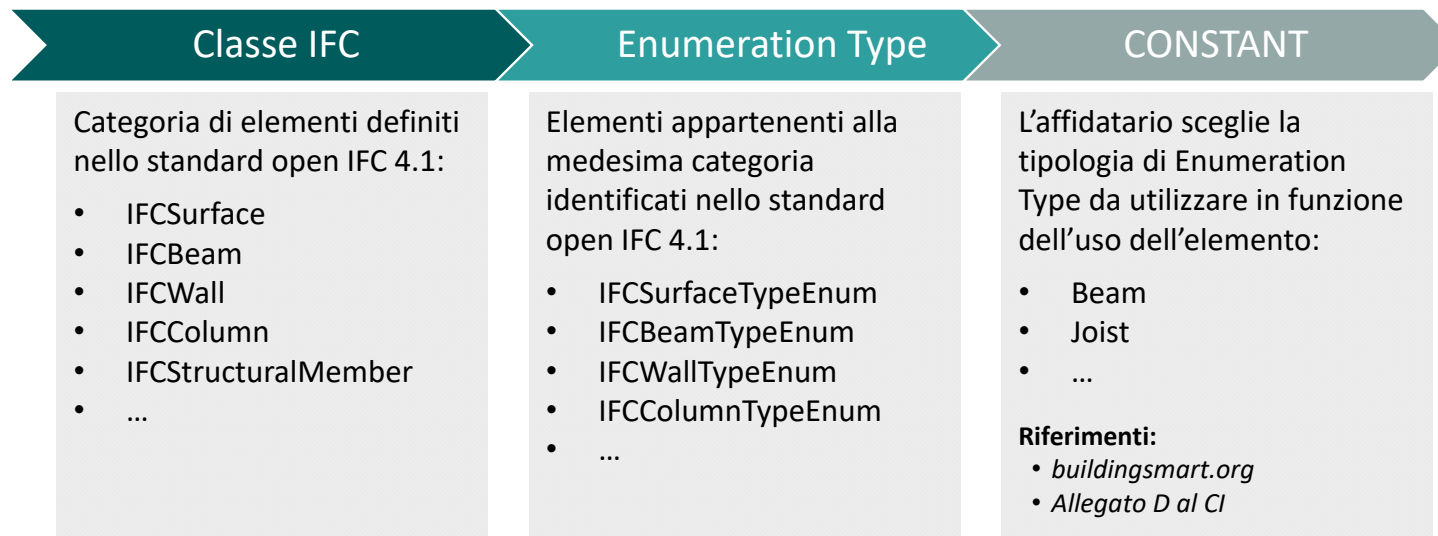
Classe IFC

Enumeration Type

CONSTANT

Categoria di elementi definiti nello standard open IFC 4.1:

- IFCSurface
- IFCBeam
- IFCWall
- IFCColumn
- IFCStructuralMember
- …

Elementi appartenenti alla medesima categoria identificati nello standard open IFC 4.1:

- IFCSurfaceTypeEnum
- IFCBeamTypeEnum
- IFCWallTypeEnum
- IFCColumnTypeEnum
- …

L’affidatario sceglie la tipologia di Enumeration Type da utilizzare in funzione dell’uso dell’elemento:

- Beam
- Joist
- …

**Riferimenti:**
- *buildingsmart.org*
- *Allegato D al CI*